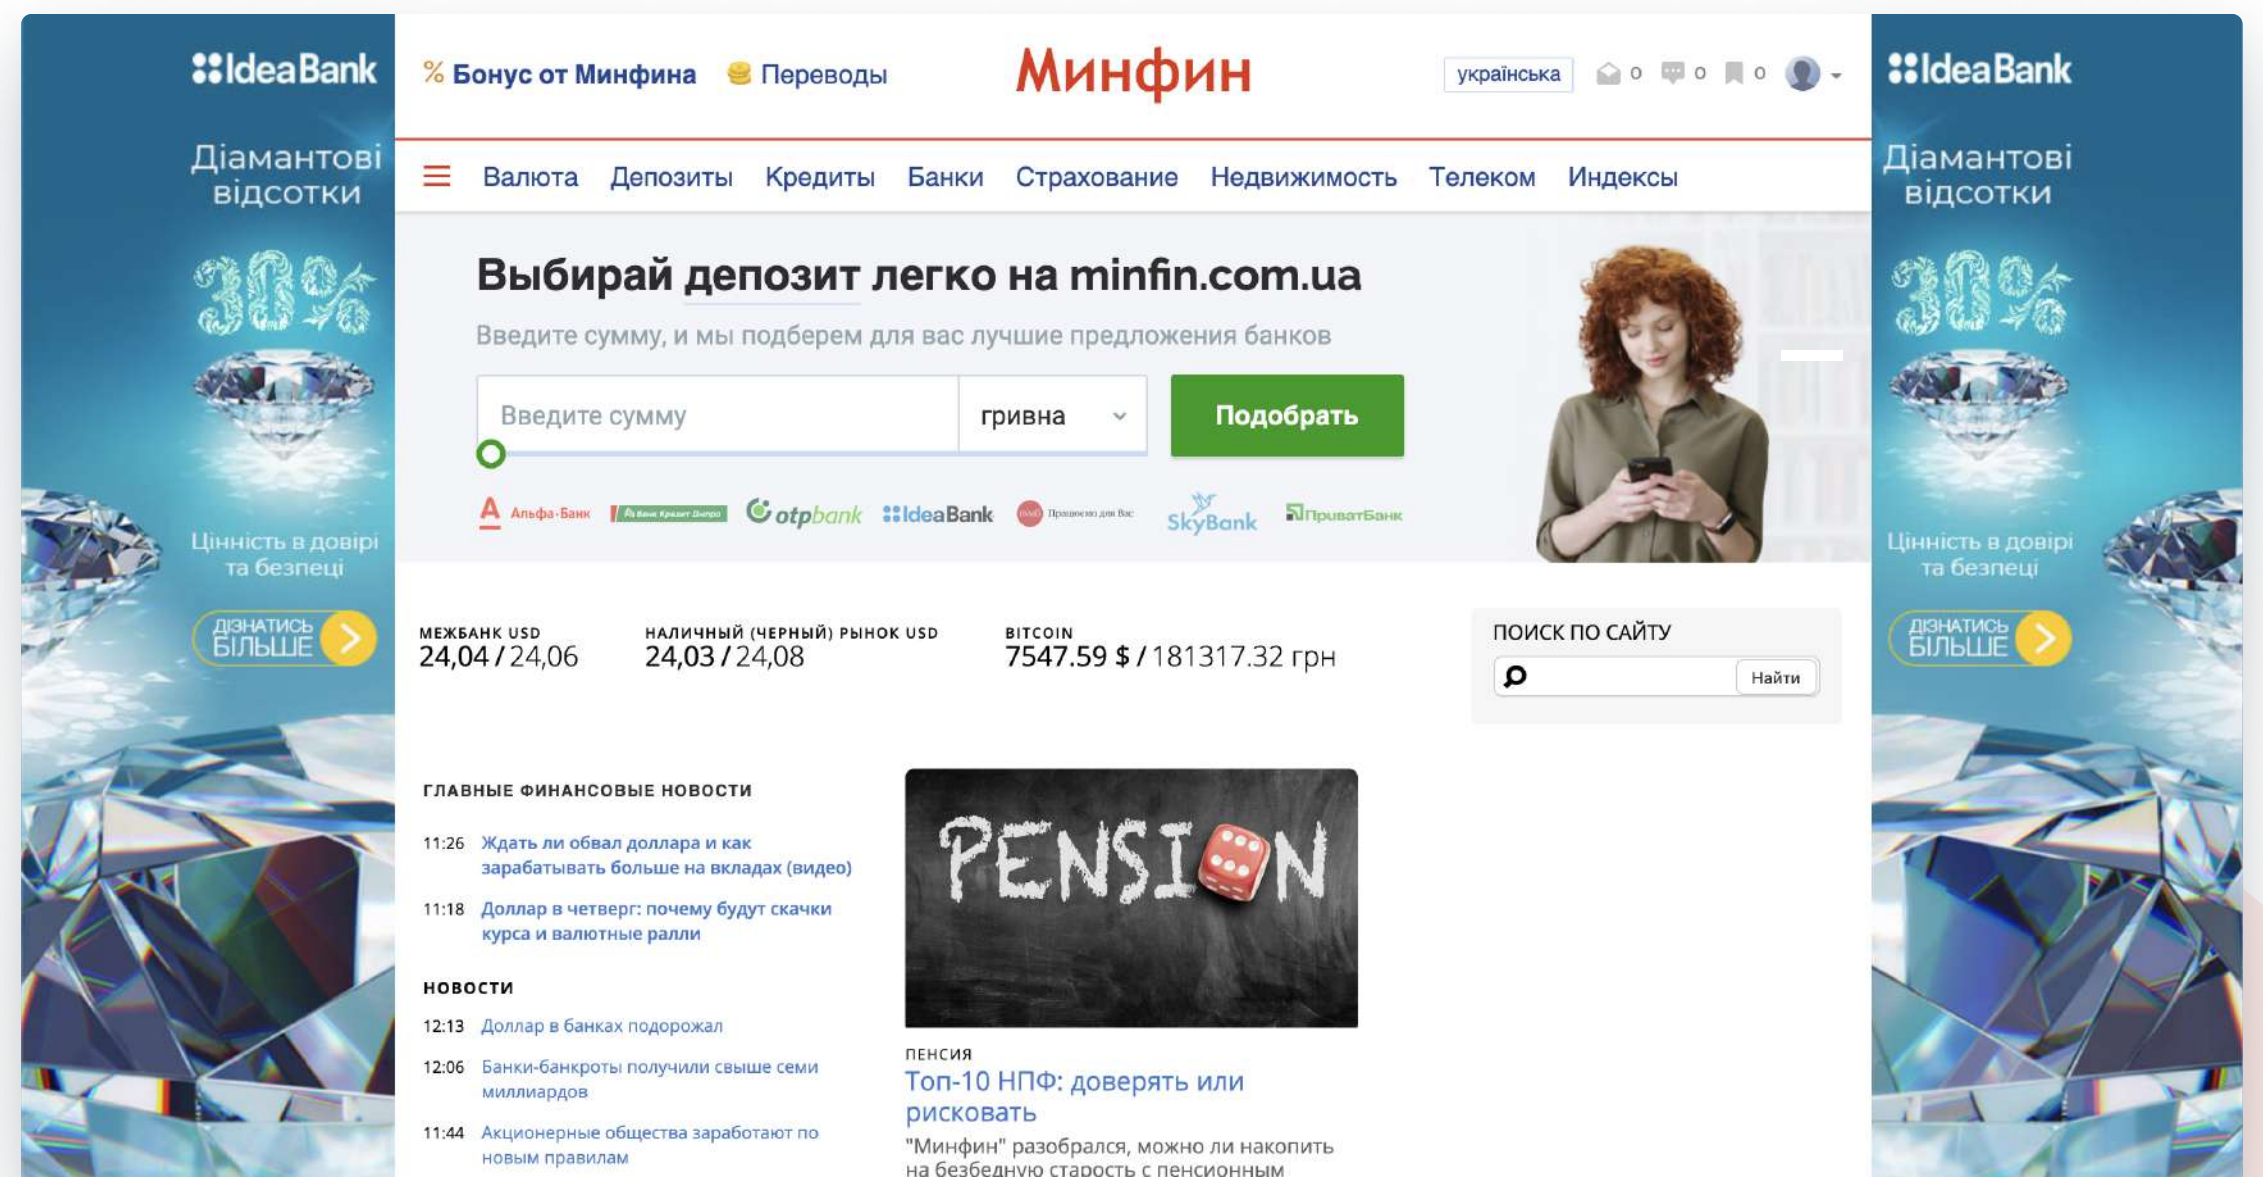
IdeaBank
Діамантові відсотки
30%
Цінність в довірі та безпеці
ДІЗНАТИСЬ БІЛЬШЕ

% Бонус от Минфина
Переводы
Минфин
українська
0 0 0

Валюта Депозиты Кредиты Банки Страхование Недвижимость Телеком Индексы

Выбирай депозит легко на minfin.com.ua
Введите сумму, и мы подберем для вас лучшие предложения банков
Введите сумму
гривна
Подобрать

Альфа-Банк
otpbank
IdeaBank
SkyBank
ПриватБанк

МЕЖБАНК USD
24,04 / 24,06
НАЛИЧНЫЙ (ЧЕРНЫЙ) РЫНОК USD
24,03 / 24,08
BITCOIN
7547.59 $ / 181317.32 грн

ПОИСК ПО САЙТУ
Найти

ГЛАВНЫЕ ФИНАНСОВЫЕ НОВОСТИ
11:26 Ждать ли обвал доллара и как зарабатывать больше на вкладах (видео)
11:18 Доллар в четверг: почему будут скачки курса и валютные ралли

НОВОСТИ
12:13 Доллар в банках подорожал
12:06 Банки-банкроты получили свыше семи миллиардов
11:44 Акционерные общества заработают по новым правилам

PENSION

ПЕНСИЯ
Топ-10 НПФ: доверять или рисковать
"Минфин" разобрался, можно ли накопить на безбедную старость с пенсионным

IdeaBank
Діамантові відсотки
30%
Цінність в довірі та безпеці
ДІЗНАТИСЬ БІЛЬШЕ